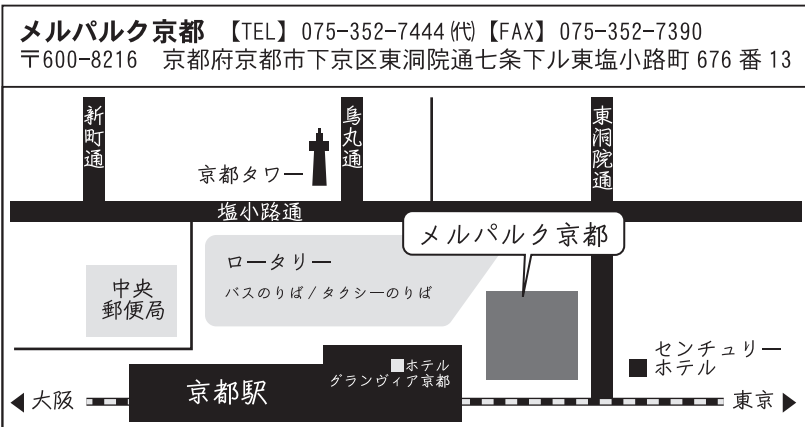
メルパルク京都 【TEL】075-352-7444(代)【FAX】075-352-7390
〒600-8216 京都府京都市下京区東洞院通七条下ル東塩小路町 676 番 13

新町通
烏丸通
東洞院通
京都タワー
塩小路通
メルパルク京都
ロータリー
バスのりば / タクシーのりば
中央郵便局
ホテルグランヴィア京都
センチュリーホテル
京都駅
◀ 大阪
東京 ▶